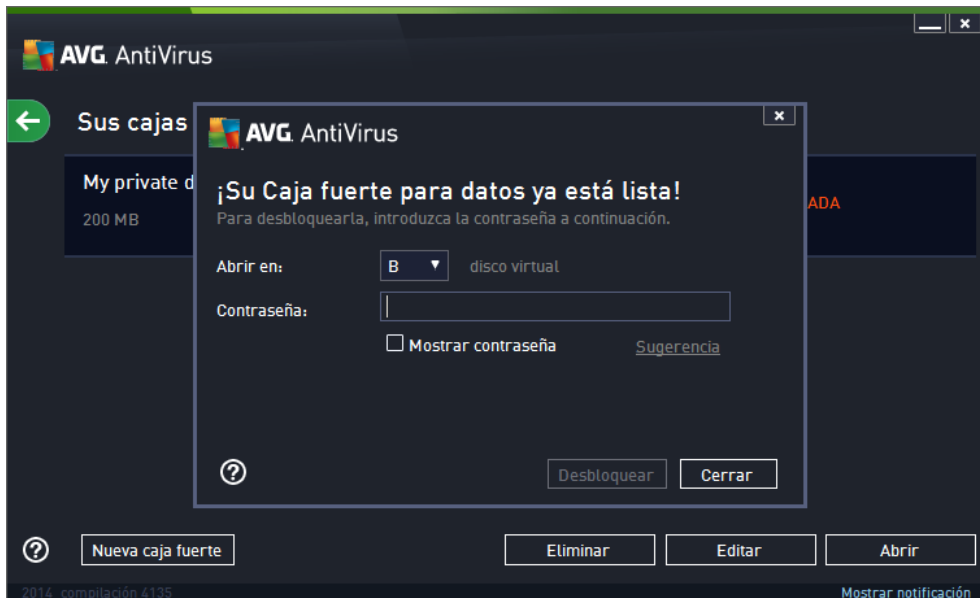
AVG. AntiVirus

Sus cajas

My private d
200 MB

ADA

AVG. AntiVirus

¡Su Caja fuerte para datos ya está lista!
Para desbloquearla, introduzca la contraseña a continuación.

Abrir en: B disco virtual

Contraseña:

Mostrar contraseña Sugerencia

?

Desbloquear Cerrar

?

Nueva caja fuerte

Eliminar Editar Abrir

2014 compilación 4135

Mostrar notificación